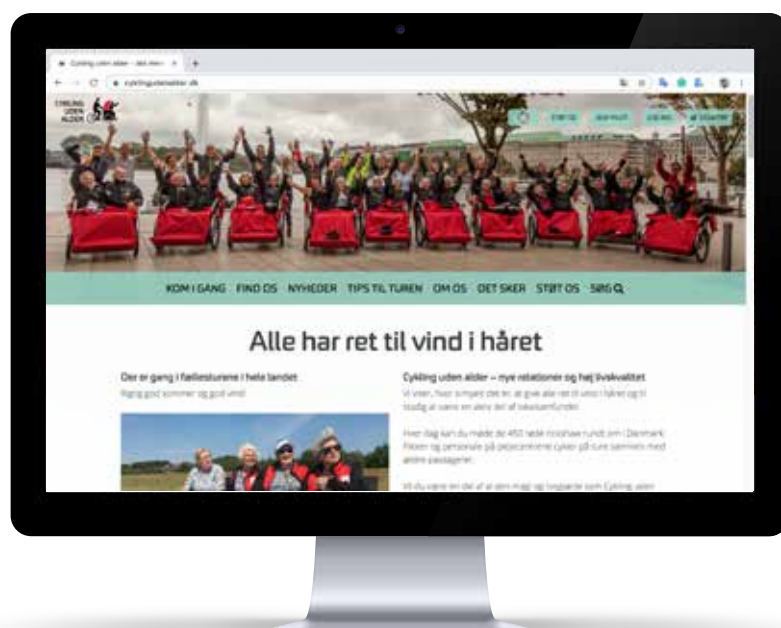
Cykling uden alder – det m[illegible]

cyklingudenalder.dk

CYKLING UDEN ALDER

STØT OS

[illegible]

LOG IND

DONATION

KOM I GANG FIND OS NYHEDER TIPS TIL TUREN OM OS DET SKER STØT OS SØG

Alle har ret til vind i håret

Der er gang i fællesturene i hele landet

Rigtig god sommer og god vind!

Cykling uden alder – nye relationer og højt livskvalitet

Vi viser, hvor simpelt det er, at give alle ret til vind i håret og til stadig at være en aktiv del af lokalsamfundet.

Hver dag kan du møde de 450 røde rickshaw rundt om i Danmark. Piloter og personale på plejecentrene cykler på ture sammen med ældre passagerer.

Vil du være en del af at øm magi og livsglæde som Cykling uden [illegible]